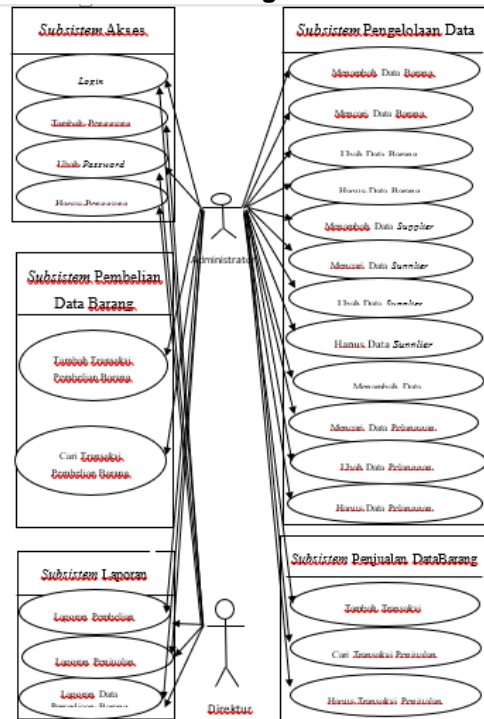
Subsistem Akses

Login

Tambah Pengguna

Ubah Password

Hapus Pengguna

Subsistem Pengelolaan Data

Menambah Data Barang

Mencari Data Barang

Ubah Data Barang

Hapus Data Barang

Menambah Data Supplier

Mencari Data Supplier

Ubah Data Supplier

Hapus Data Supplier

Menambah Data

Mencari Data Pelanggan

Ubah Data Pelanggan

Hapus Data Pelanggan

Administrator

Subsistem Pembelian Data Barang

Tambah Transaksi Pembelian Barang

Cari Transaksi Pembelian Barang

Subsistem Penjualan DataBarang

Tambah Transaksi

Cari Transaksi Penjualan

Hapus Transaksi Penjualan

Subsistem Laporan

Laporan Pembelian

Laporan Penjualan

Laporan Data Persediaan Barang

Direktur